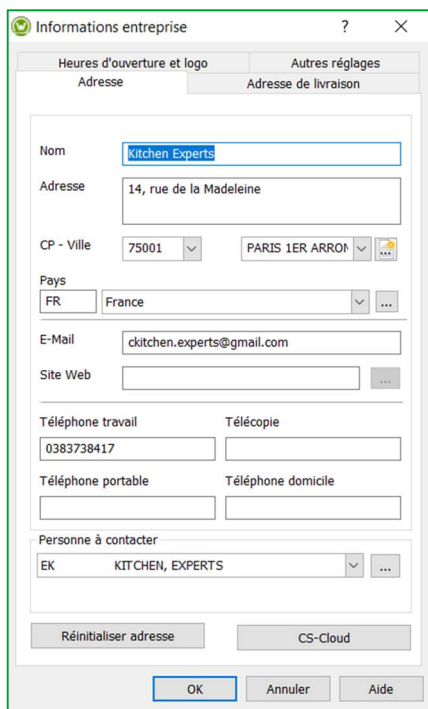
Informations entreprise ? X

Heures d'ouverture et logo
Autres réglages
Adresse
Adresse de livraison

Nom
Kitchen Experts

Adresse
14, rue de la Madeleine

CP - Ville
75001
PARIS 1ER ARRON

Pays
FR
France
...

E-Mail
ckitchen.experts@gmail.com

Site Web
...

Téléphone travail
0383738417

Télécopie

Téléphone portable

Téléphone domicile

Personne à contacter
EK KITCHEN, EXPERTS
...

Réinitialiser adresse
CS-Cloud

OK
Annuler
Aide